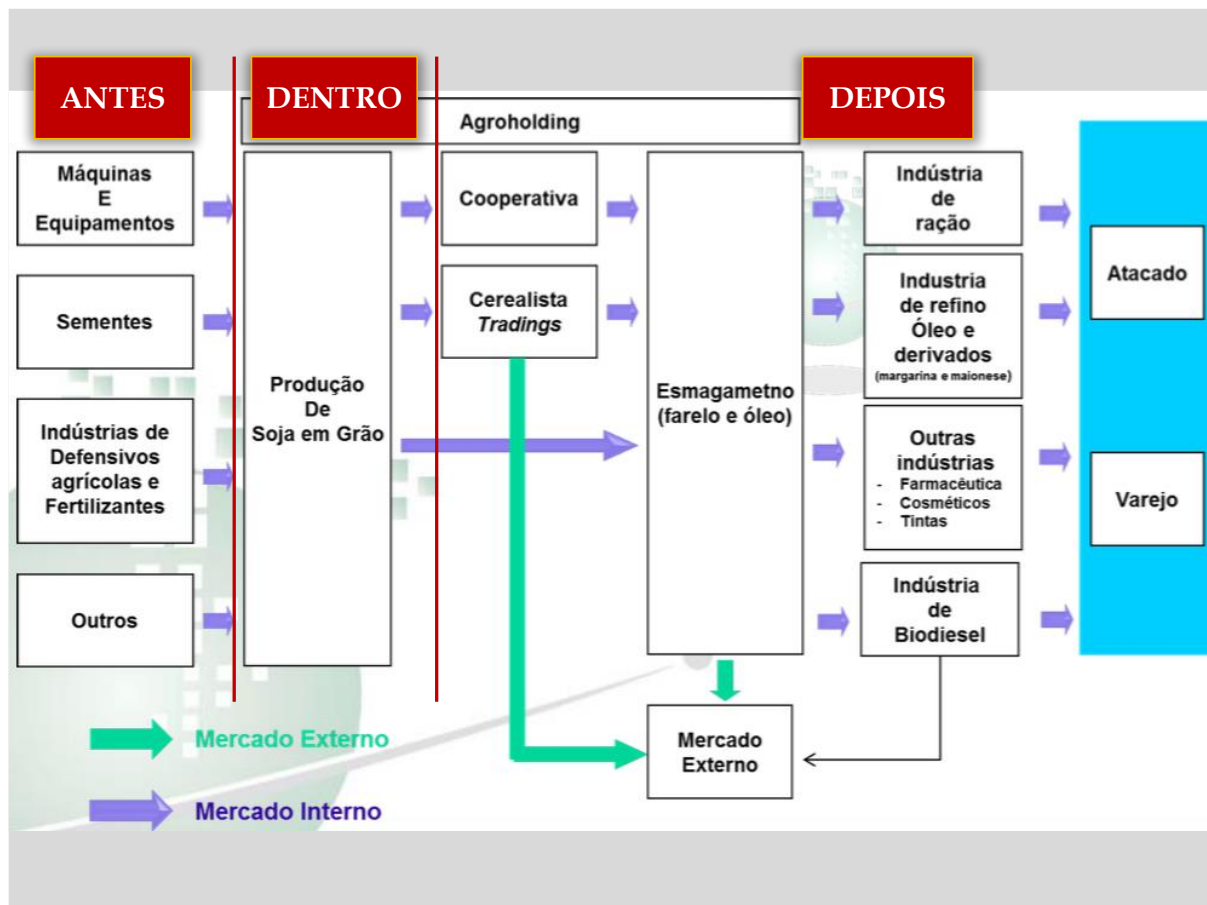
ANTES

DENTRO

Agroholding

DEPOIS

Máquinas E Equipamentos

Sementes

Indústrias de Defensivos agrícolas e Fertilizantes

Outros

Produção De Soja em Grão

Cooperativa

Cerealista *Tradings*

Esmagametno (farelo e óleo)

Indústria de ração

Industria de refino Óleo e derivados (margarina e maionese)

Outras indústrias
- Farmacêutica
- Cosméticos
- Tintas

Indústria de Biodiesel

Atacado

Varejo

Mercado Externo

Mercado Externo

Mercado Interno